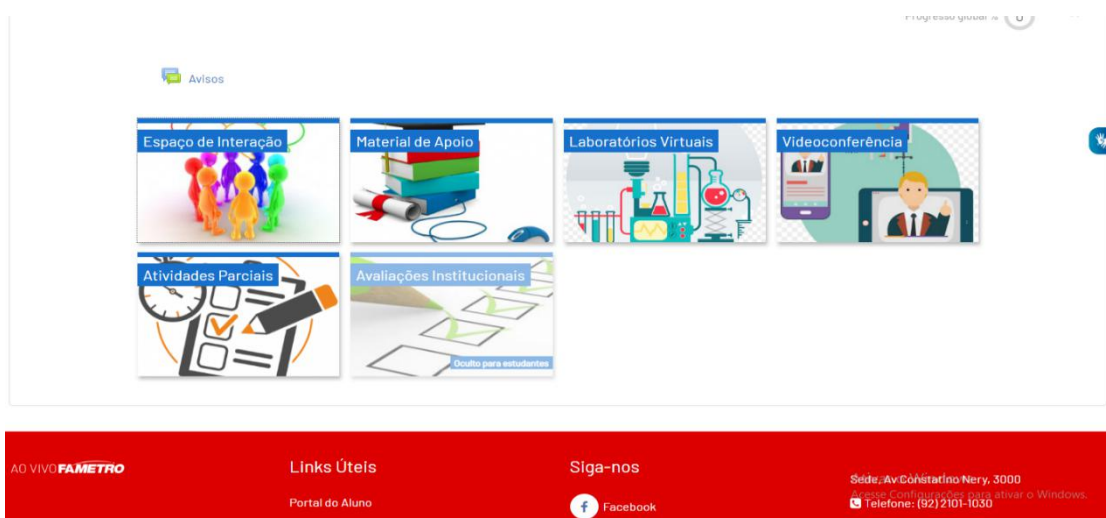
Progresso global % 0

Avisos

Espaço de Interação

Material de Apoio

Laboratórios Virtuais

Videoconferência

Atividades Parciais

Avaliações Institucionais

Oculto para estudantes

AO VIVO FAMETRO

Links Úteis

Portal do Aluno

Siga-nos

Facebook

Sede, Av Constatino Nery, 3000

Telefone: (92) 2101-1030

Ativar o Windows
Acesse Configurações para ativar o Windows.